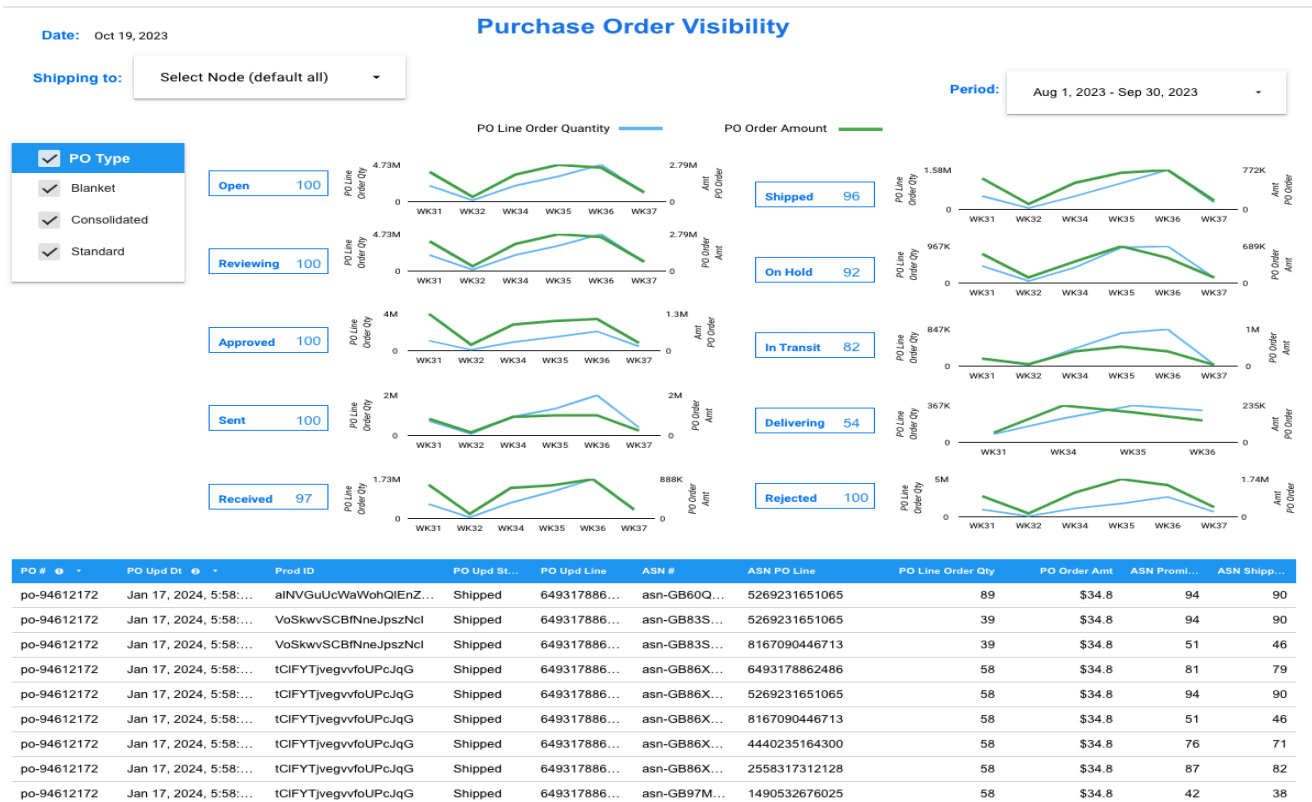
Date: Oct 19, 2023

Purchase Order Visibility

Shipping to: Select Node (default all)

Period: Aug 1, 2023 - Sep 30, 2023

PO Line Order Quantity PO Order Amount

PO Type
Blanket
Consolidated
Standard

Open 100
PO Line Order Qty 4.73M 0 WK31 WK32 WK34 WK35 WK36 WK37 2.79M 0 PO Order Amt

Reviewing 100
PO Line Order Qty 4.73M 0 WK31 WK32 WK34 WK35 WK36 WK37 2.79M 0 PO Order Amt

Approved 100
PO Line Order Qty 4M 0 WK31 WK32 WK34 WK35 WK36 WK37 1.3M 0 PO Order Amt

Sent 100
PO Line Order Qty 2M 0 WK31 WK32 WK34 WK35 WK36 WK37 2M 0 PO Order Amt

Received 97
PO Line Order Qty 1.73M 0 WK31 WK32 WK34 WK35 WK36 WK37 888K 0 PO Order Amt

Shipped 96
PO Line Order Qty 1.58M 0 WK31 WK32 WK34 WK35 WK36 WK37 772K 0 PO Order Amt

On Hold 92
PO Line Order Qty 967K 0 WK31 WK32 WK34 WK35 WK36 WK37 689K 0 PO Order Amt

In Transit 82
PO Line Order Qty 847K 0 WK31 WK32 WK34 WK35 WK36 WK37 1M 0 PO Order Amt

Delivering 54
PO Line Order Qty 367K 0 WK31 WK34 WK35 WK36 235K 0 PO Order Amt

Rejected 100
PO Line Order Qty 5M 0 WK31 WK32 WK34 WK35 WK36 WK37 1.74M 0 PO Order Amt

| PO # | PO Upd Dt | Prod ID | PO Upd St... | PO Upd Line | ASN # | ASN PO Line | PO Line Order Qty | PO Order Amt | ASN Promi... | ASN Shipp... |
|---|---|---|---|---|---|---|---|---|---|---|
| po-94612172 | Jan 17, 2024, 5:58:... | aINVGuUcWaWohQlEnZ... | Shipped | 649317886... | asn-GB60Q... | 5269231651065 | 89 | $34.8 | 94 | 90 |
| po-94612172 | Jan 17, 2024, 5:58:... | VoSkwvSCBfNneJpszNcl | Shipped | 649317886... | asn-GB83S... | 5269231651065 | 39 | $34.8 | 94 | 90 |
| po-94612172 | Jan 17, 2024, 5:58:... | VoSkwvSCBfNneJpszNcl | Shipped | 649317886... | asn-GB83S... | 8167090446713 | 39 | $34.8 | 51 | 46 |
| po-94612172 | Jan 17, 2024, 5:58:... | tClFYTjvegvvfoUPcJqG | Shipped | 649317886... | asn-GB86X... | 6493178862486 | 58 | $34.8 | 81 | 79 |
| po-94612172 | Jan 17, 2024, 5:58:... | tClFYTjvegvvfoUPcJqG | Shipped | 649317886... | asn-GB86X... | 5269231651065 | 58 | $34.8 | 94 | 90 |
| po-94612172 | Jan 17, 2024, 5:58:... | tClFYTjvegvvfoUPcJqG | Shipped | 649317886... | asn-GB86X... | 8167090446713 | 58 | $34.8 | 51 | 46 |
| po-94612172 | Jan 17, 2024, 5:58:... | tClFYTjvegvvfoUPcJqG | Shipped | 649317886... | asn-GB86X... | 4440235164300 | 58 | $34.8 | 76 | 71 |
| po-94612172 | Jan 17, 2024, 5:58:... | tClFYTjvegvvfoUPcJqG | Shipped | 649317886... | asn-GB86X... | 2558317312128 | 58 | $34.8 | 87 | 82 |
| po-94612172 | Jan 17, 2024, 5:58:... | tClFYTjvegvvfoUPcJqG | Shipped | 649317886... | asn-GB97M... | 1490532676025 | 58 | $34.8 | 42 | 38 |